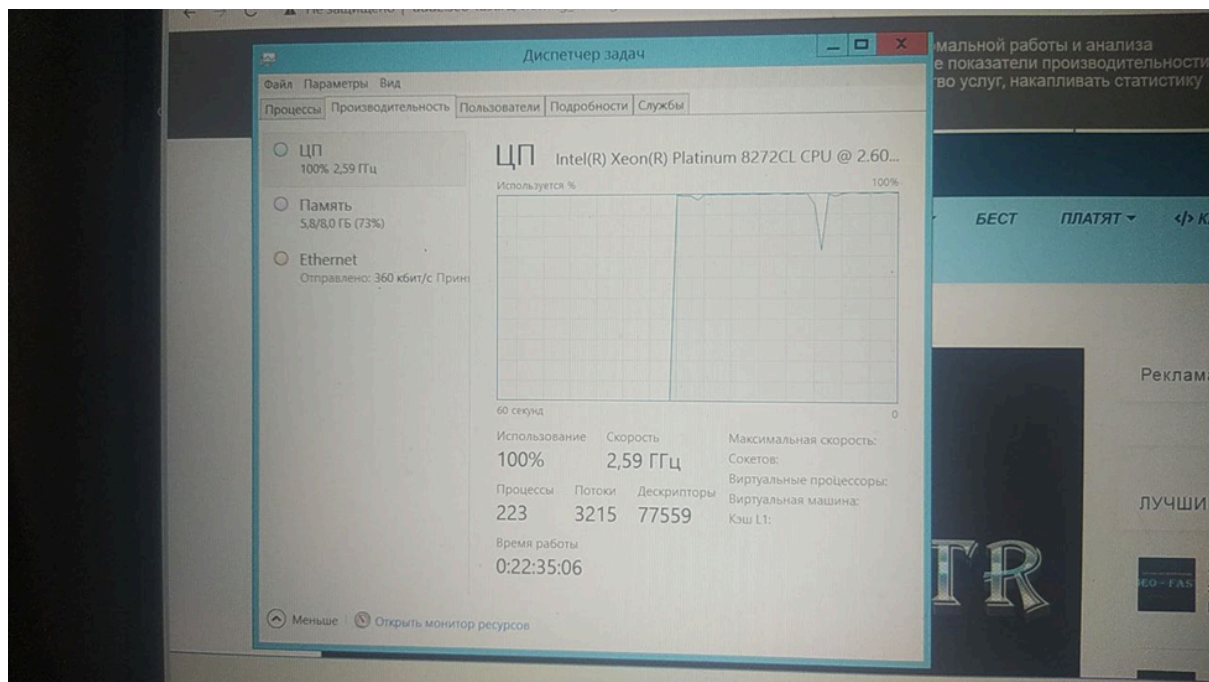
Диспетчер задач

Файл Параметры Вид

Процессы Производительность Пользователи Подробности Службы

ЦП
100% 2,59 ГГц

Память
5,8/8,0 ГБ (73%)

Ethernet
Отправлено: 360 кбит/с Прин

ЦП Intel(R) Xeon(R) Platinum 8272CL CPU @ 2.60...

Используется %

100%

60 секунд

0

Использование
100%

Скорость
2,59 ГГц

Процессы
223

Потоки
3215

Дескрипторы
77559

Время работы
0:22:35:06

Максимальная скорость:
Сокетов:
Виртуальные процессоры:
Виртуальная машина:
Кэш L1:

Меньше Открыть монитор ресурсов

мальной работы и анализа
е показатели производительности
во услуг, накапливать статистику

БЕСТ ПЛАТЯТ </> К

Реклам

ЛУЧШИ

TR

EO-FAS